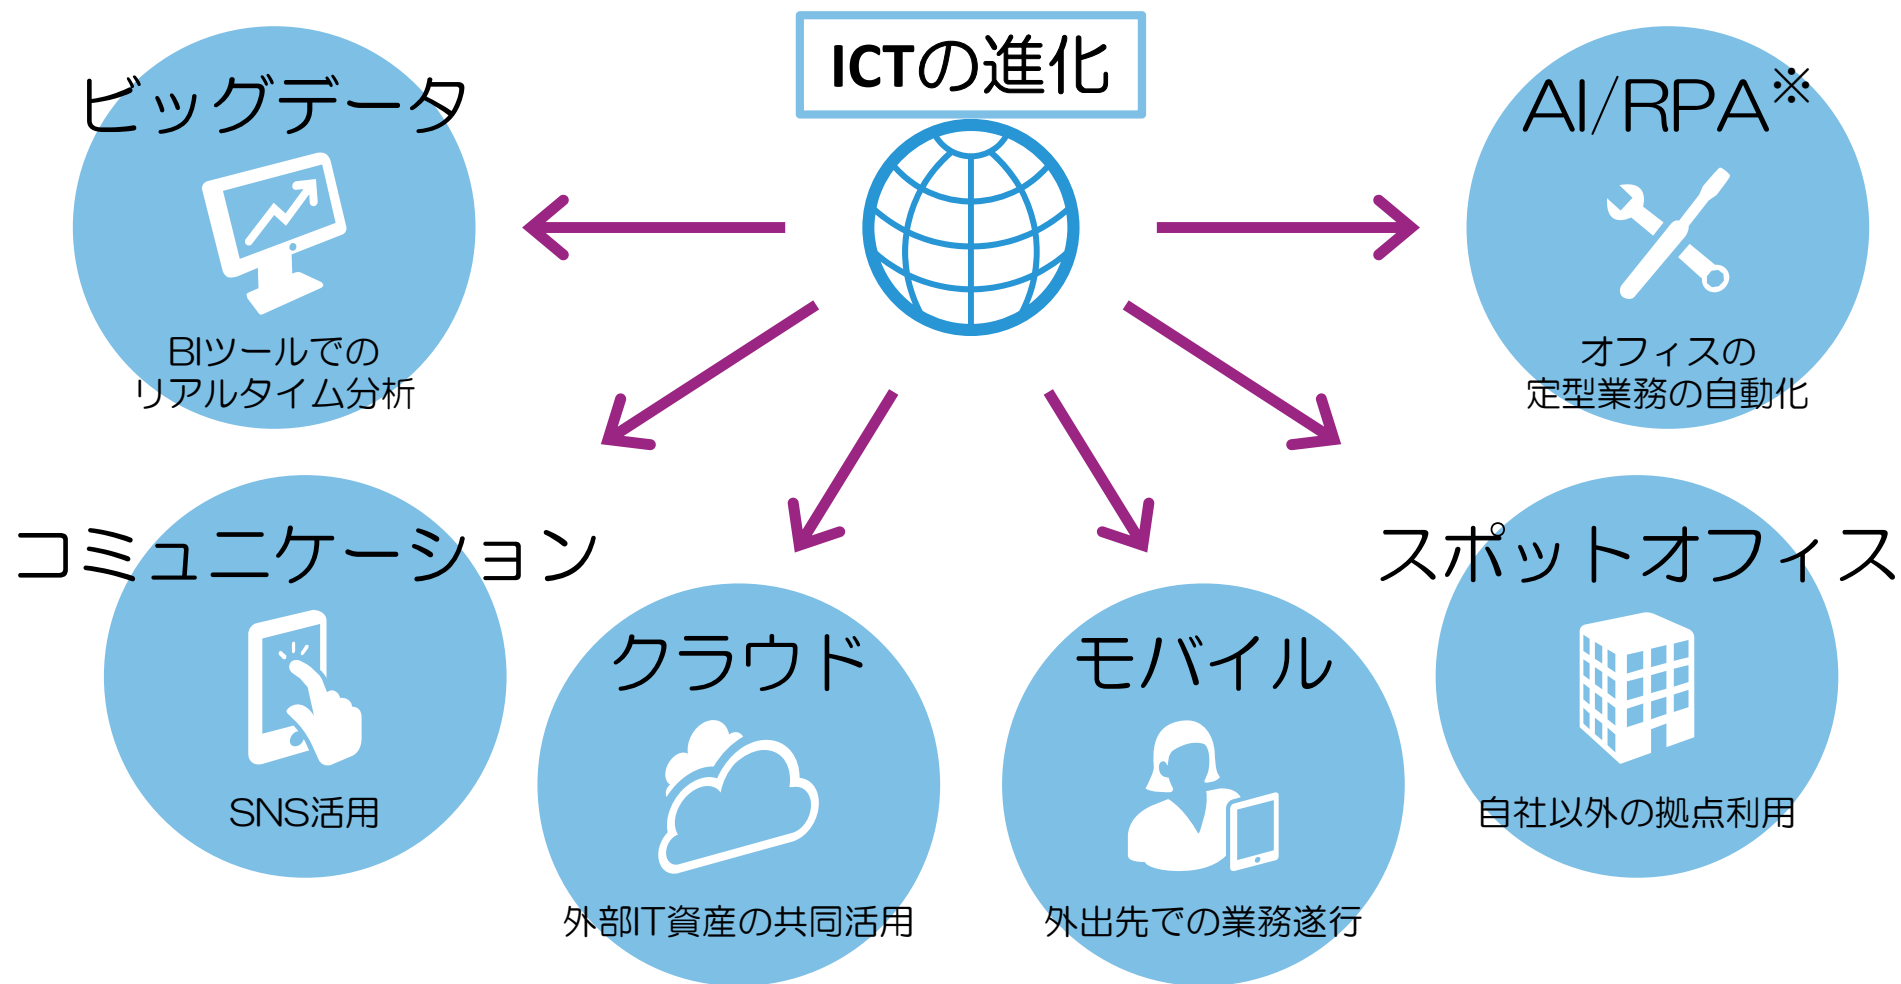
ICTの進化

ビッグデータ

BIツールでのリアルタイム分析

AI/RPA※

オフィスの定型業務の自動化

コミュニケーション

SNS活用

クラウド

外部IT資産の共同活用

モバイル

外出先での業務遂行

スポットオフィス

自社以外の拠点利用